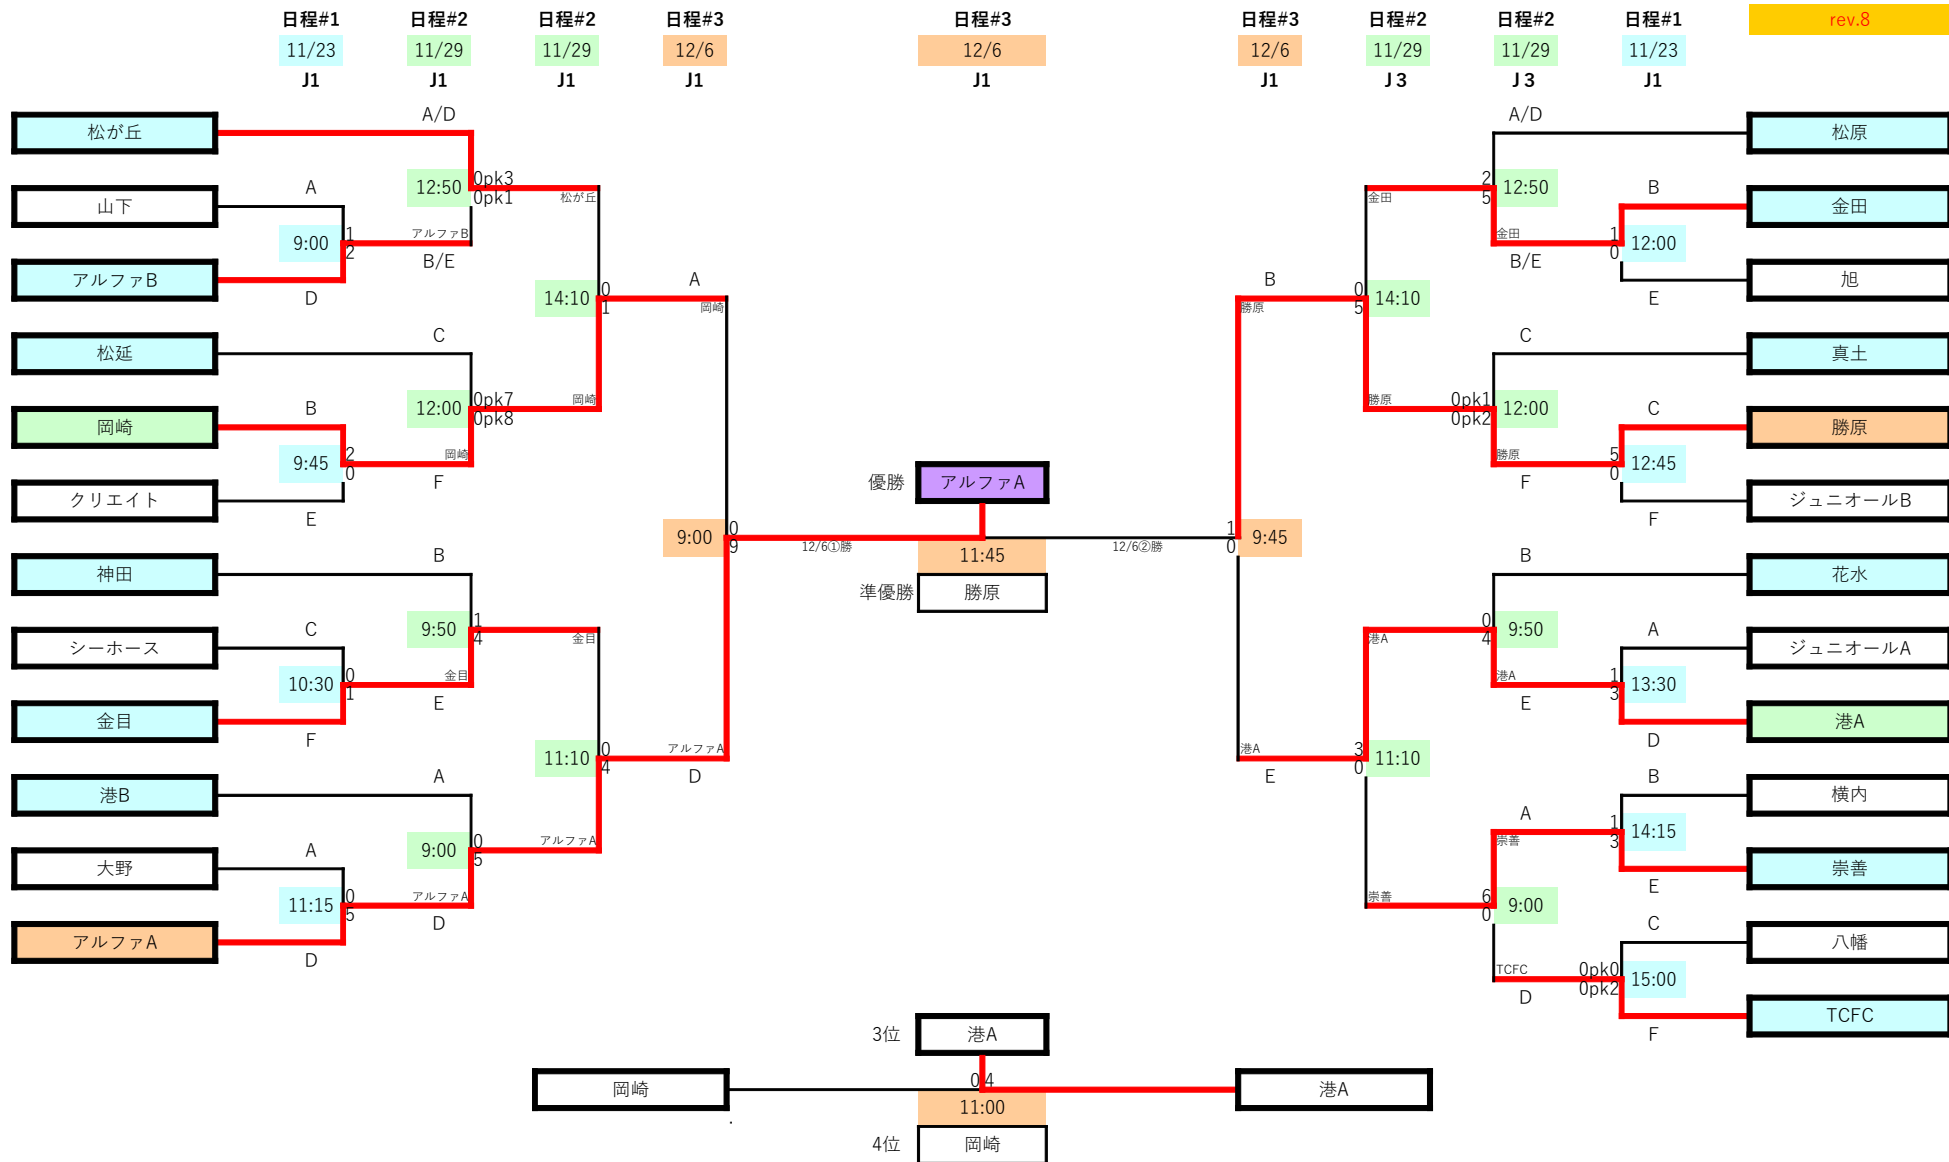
日程#1 11/23 J1
日程#2 11/29 J1
日程#2 11/29 J1
日程#3 12/6 J1
日程#3 12/6 J1
日程#3 12/6 J1
日程#2 11/29 J3
日程#2 11/29 J3
日程#1 11/23 J1
rev.8

松が丘
A/D
12:50
0pk3
0pk1
松が丘
山下
A
9:00
1
2
アルファB
アルファB
B/E
D
14:10
0
1
A
岡崎
松延
C
12:00
0pk7
0pk8
岡崎
岡崎
B
9:45
2
0
岡崎
F
クリエイト
E
9:00
0
9
12/6①勝
優勝
アルファA
11:45
準優勝
勝原
神田
B
9:50
1
4
金目
シーホース
C
10:30
0
1
金目
金目
E
F
11:10
0
4
アルファA
D
港B
A
9:00
0
5
アルファA
大野
A
11:15
0
5
アルファA
アルファA
D
D

松原
A/D
2
5
12:50
金田
金田
B
12:00
1
0
金田
金田
B/E
旭
E
B
0
5
14:10
勝原
真土
C
0pk1
0pk2
12:00
勝原
C
12:45
5
0
勝原
勝原
F
ジュニオールB
F
12/6②勝
1
0
9:45
花水
B
0
4
9:50
港A
A
13:30
1
3
ジュニオールA
港A
港A
E
D
3
0
11:10
港A
E
横内
B
A
14:15
1
3
崇善
崇善
崇善
E
6
0
9:00
崇善
八幡
C
0pk0
0pk2
15:00
TCFC
TCFC
D
F

3位
港A
岡崎
0
4
11:00
港A
4位
岡崎